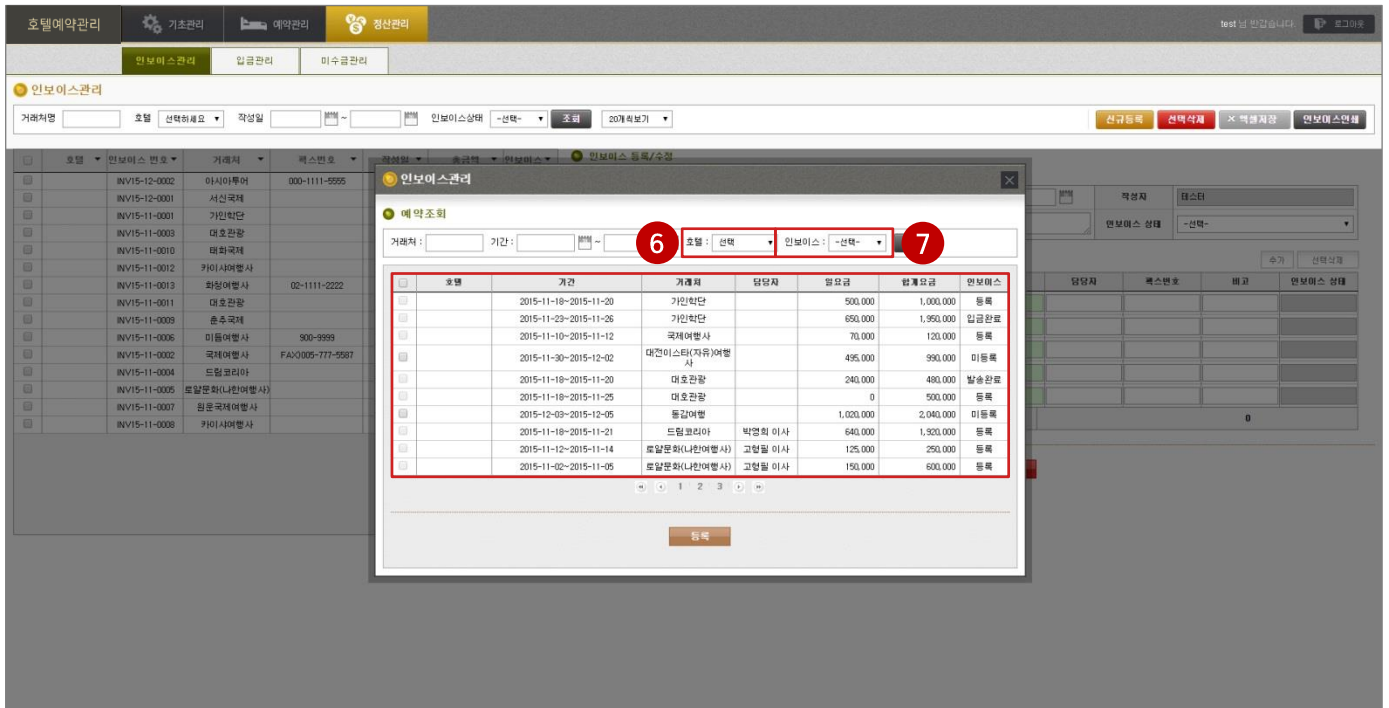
호텔예약관리 기초관리 예약관리 정산관리

test님 반갑습니다. 로그아웃

인보이스관리 입금관리 미수금관리

인보이스관리

거래처명 호텔 선택하세요 ▼ 작성일 ~ 인보이스상태 -선택- ▼ 조회 20개씩보기 ▼

신규등록 선택삭제 × 엑셀저장 인보이스인쇄

| | 호텔 | 인보이스 번호 | 거래처 | 팩스번호 | 작성일 | 총금액 | 인보이스 |
|---|---|---|---|---|---|---|---|
| | | INV15-12-0002 | 아시아투어 | 000-1111-5555 | | | |
| | | INV15-12-0001 | 서신국제 | | | | |
| | | INV15-11-0001 | 가인학단 | | | | |
| | | INV15-11-0003 | 대호관광 | | | | |
| | | INV15-11-0010 | 태화국제 | | | | |
| | | INV15-11-0012 | 카이사여행사 | | | | |
| | | INV15-11-0013 | 화청여행사 | 02-1111-2222 | | | |
| | | INV15-11-0011 | 대호관광 | | | | |
| | | INV15-11-0009 | 춘추국제 | | | | |
| | | INV15-11-0006 | 미듬여행사 | 900-9999 | | | |
| | | INV15-11-0002 | 국제여행사 | FAX)005-777-5587 | | | |
| | | INV15-11-0004 | 드림코리아 | | | | |
| | | INV15-11-0005 | 로얄문화(나한여행사) | | | | |
| | | INV15-11-0007 | 원문국제여행사 | | | | |
| | | INV15-11-0008 | 카이사여행사 | | | | |

인보이스 등록/수정

작성자 테스터
인보이스 상태 -선택- ▼

추가 선택삭제

담당자 팩스번호 비고 인보이스 상태

0

인보이스관리

예약조회

거래처 : 기간 : ~ 6 호텔 : 선택 ▼ 인보이스 : -선택- ▼ 7

| | 호텔 | 기간 | 거래처 | 담당자 | 일요금 | 합계요금 | 인보이스 |
|---|---|---|---|---|---|---|---|
| | | 2015-11-18~2015-11-20 | 가인학단 | | 500,000 | 1,000,000 | 등록 |
| | | 2015-11-23~2015-11-26 | 가인학단 | | 650,000 | 1,950,000 | 입금완료 |
| | | 2015-11-10~2015-11-12 | 국제여행사 | | 70,000 | 120,000 | 등록 |
| | | 2015-11-30~2015-12-02 | 대전이스타(자유)여행사 | | 495,000 | 990,000 | 미등록 |
| | | 2015-11-18~2015-11-20 | 대호관광 | | 240,000 | 480,000 | 발송완료 |
| | | 2015-11-18~2015-11-25 | 대호관광 | | 0 | 500,000 | 등록 |
| | | 2015-12-03~2015-12-05 | 동갑여행 | | 1,020,000 | 2,040,000 | 미등록 |
| | | 2015-11-18~2015-11-21 | 드림코리아 | 박영희 이사 | 640,000 | 1,920,000 | 등록 |
| | | 2015-11-12~2015-11-14 | 로얄문화(나한여행사) | 고형필 이사 | 125,000 | 250,000 | 등록 |
| | | 2015-11-02~2015-11-05 | 로얄문화(나한여행사) | 고형필 이사 | 150,000 | 600,000 | 등록 |

« ‹ 1 2 3 › »

등록